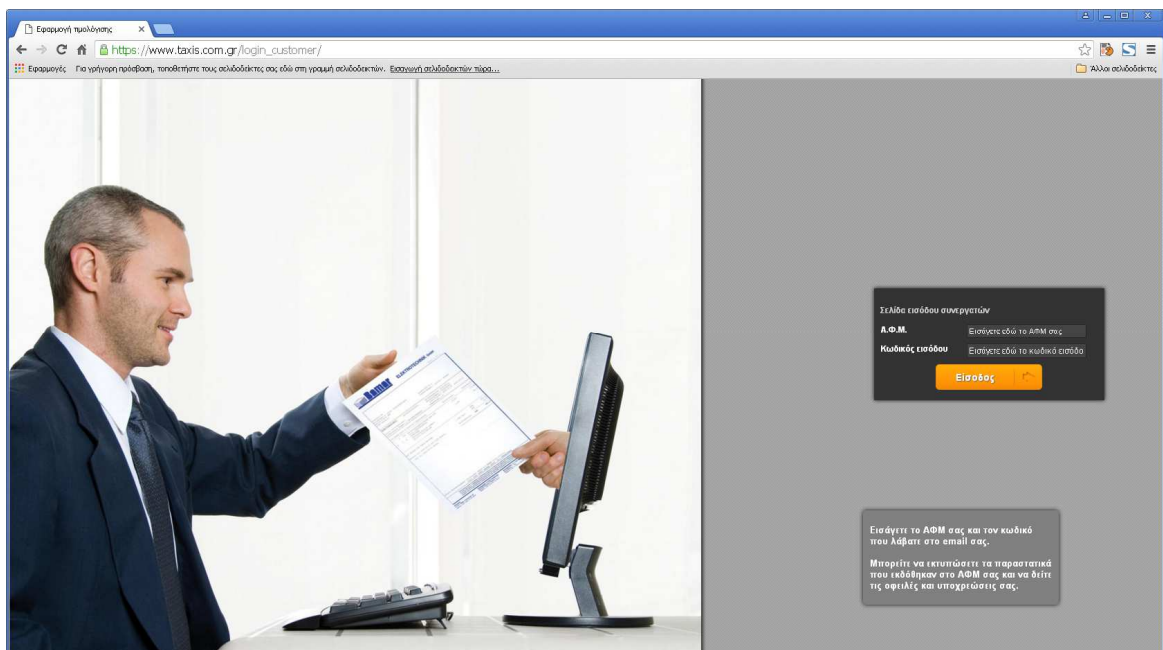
Εφαρμογή τιμολόγισης ×

https://www.taxis.com.gr/login_customer/

Εφαρμογές Για γρήγορη πρόσβαση, τοποθετήστε τους σελιδοδείκτες σας εδώ στη γραμμή σελιδοδεικτών. Εισαγωγή σελιδοδεικτών τώρα...

Άλλοι σελιδοδείκτες

Σελίδα εισόδου συνεργατών

Α.Φ.Μ. Εισάγετε εδώ το ΑΦΜ σας

Κωδικός εισόδου Εισάγετε εδώ το κωδικό εισόδο

Είσοδος

Εισάγετε το ΑΦΜ σας και τον κωδικό που λάβατε στο email σας.

Μπορείτε να εκτυπώσετε τα παραστατικά που εκδόθηκαν στο ΑΦΜ σας και να δείτε τις οφειλές και υποχρεώσεις σας.